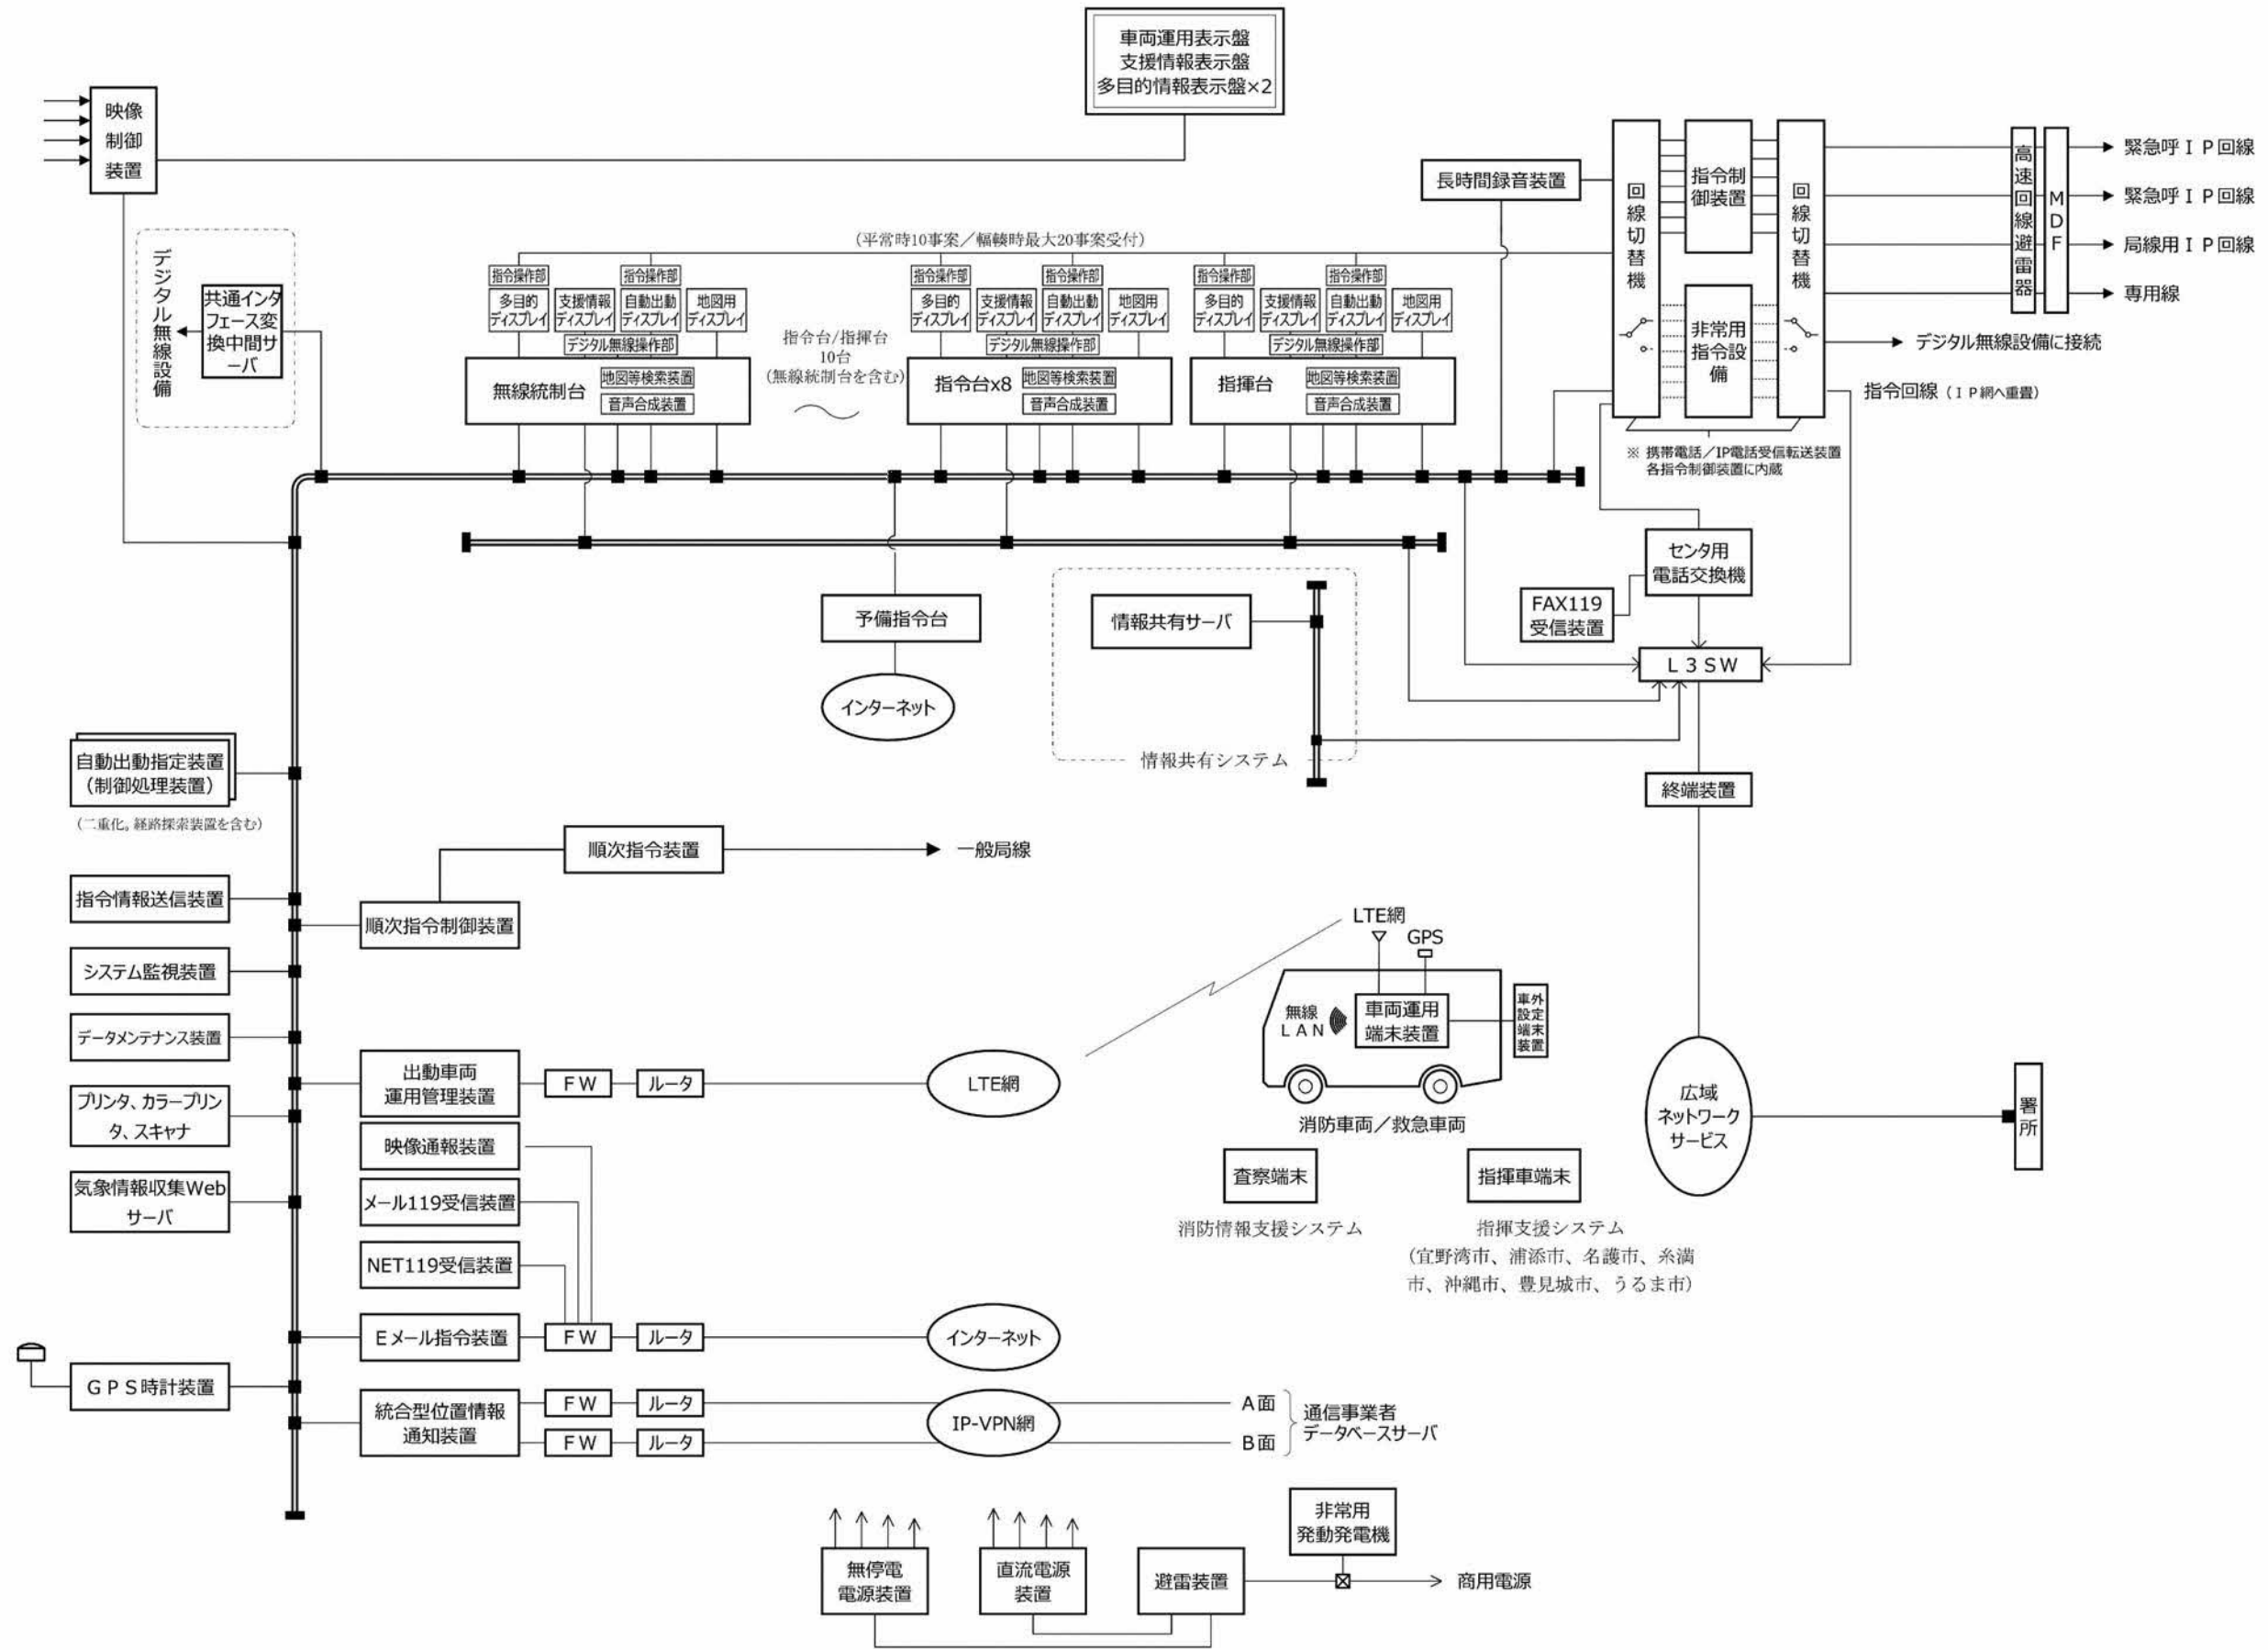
車両運用表示盤
支援情報表示盤
多目的情報表示盤×2

映像
制御
装置

長時間録音装置

回線切替機

指令制御装置

非常用指令設備

回線切替機

高速回線避雷器

MDF

緊急呼ＩＰ回線
緊急呼ＩＰ回線
局線用ＩＰ回線
専用線
デジタル無線設備に接続
指令回線（ＩＰ網へ重畳）

※ 携帯電話／IP電話受信転送装置
各指令制御装置に内蔵

（平常時10事案／輻輳時最大20事案受付）

デジタル無線設備

共通インタフェース変換中間サーバ

指令操作部
多目的ディスプレイ
支援情報ディスプレイ
指令操作部
自動出動ディスプレイ
地図用ディスプレイ
デジタル無線操作部
無線統制台
地図等検索装置
音声合成装置

指令台/指揮台
10台
（無線統制台を含む）

指令操作部
多目的ディスプレイ
支援情報ディスプレイ
指令操作部
自動出動ディスプレイ
地図用ディスプレイ
デジタル無線操作部
指令台x8
地図等検索装置
音声合成装置

指令操作部
多目的ディスプレイ
支援情報ディスプレイ
指令操作部
自動出動ディスプレイ
地図用ディスプレイ
デジタル無線操作部
指揮台
地図等検索装置
音声合成装置

予備指令台
インターネット

情報共有サーバ
情報共有システム

センタ用
電話交換機
FAX119
受信装置
Ｌ３ＳＷ
終端装置

自動出動指定装置
（制御処理装置）
（二重化, 経路探索装置を含む）

順次指令装置
一般局線

指令情報送信装置
順次指令制御装置
システム監視装置
データメンテナンス装置
プリンタ、カラープリンタ、スキャナ
気象情報収集Webサーバ

出動車両
運用管理装置
ＦＷ
ルータ
LTE網

LTE網
GPS
無線ＬＡＮ
車両運用
端末装置
車外設定端末装置
消防車両／救急車両

広域
ネットワーク
サービス
署所

査察端末
消防情報支援システム
指揮車端末
指揮支援システム
（宜野湾市、浦添市、名護市、糸満市、沖縄市、豊見城市、うるま市）

映像通報装置
メール119受信装置
NET119受信装置
Ｅメール指令装置
ＦＷ
ルータ
インターネット

ＧＰＳ時計装置

統合型位置情報
通知装置
ＦＷ
ルータ
ＦＷ
ルータ
IP-VPN網
Ａ面
Ｂ面
通信事業者
データベースサーバ

無停電
電源装置
直流電源
装置
避雷装置
非常用
発動発電機
商用電源